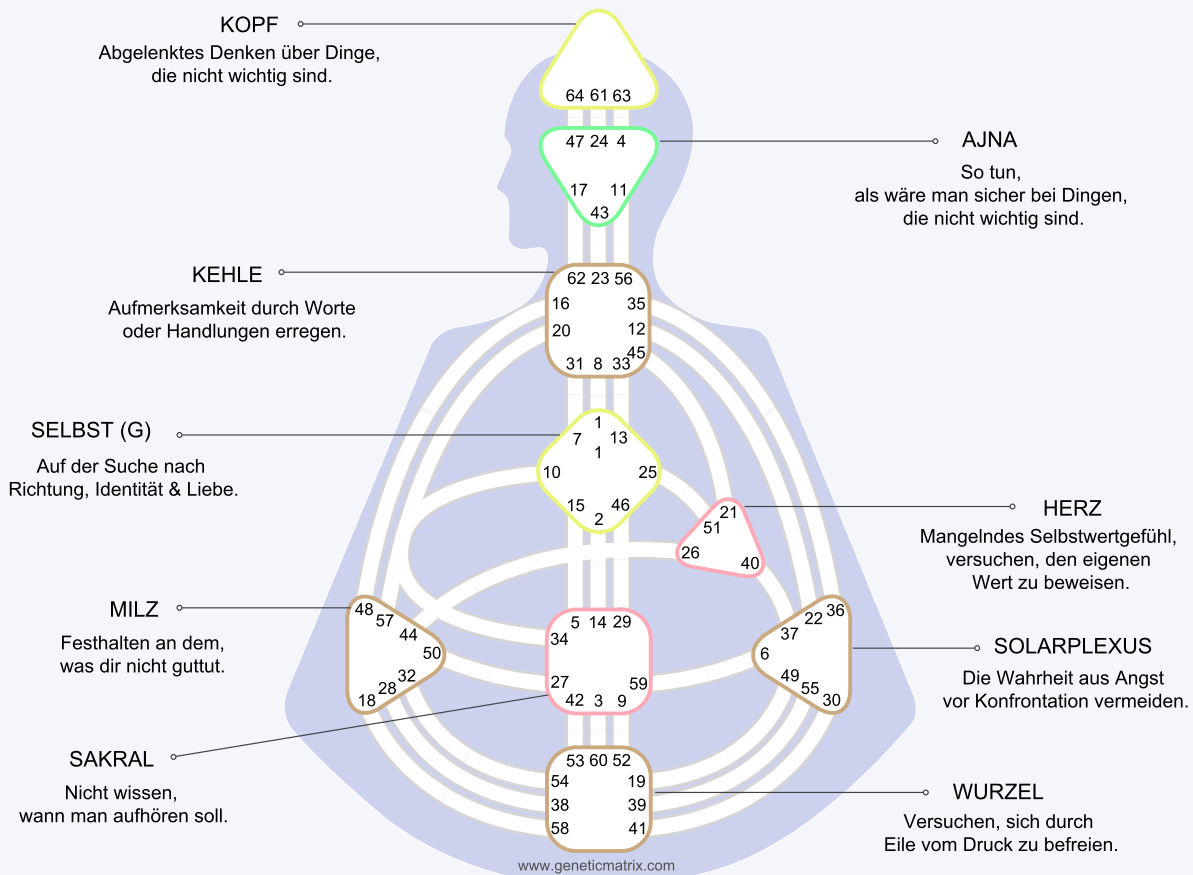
KOPF
Abgelenktes Denken über Dinge, die nicht wichtig sind.

64 61 63

47 24 4
17 11
43

AJNA
So tun, als wäre man sicher bei Dingen, die nicht wichtig sind.

KEHLE
Aufmerksamkeit durch Worte oder Handlungen erregen.

62 23 56
16 35
20 12
45
31 8 33

SELBST (G)
Auf der Suche nach Richtung, Identität & Liebe.

1
7 13
1
10 25
15 46
2

HERZ
Mangelndes Selbstwertgefühl, versuchen, den eigenen Wert zu beweisen.

21
51
26
40

MILZ
Festhalten an dem, was dir nicht guttut.

48
57
44
50
32
28
18

5 14 29
34
27 59
42 3 9

22 36
37
6
49
55
30

SOLARPLEXUS
Die Wahrheit aus Angst vor Konfrontation vermeiden.

SAKRAL
Nicht wissen, wann man aufhören soll.

53 60 52
54 19
38 39
58 41

WURZEL
Versuchen, sich durch Eile vom Druck zu befreien.

www.geneticmatrix.com